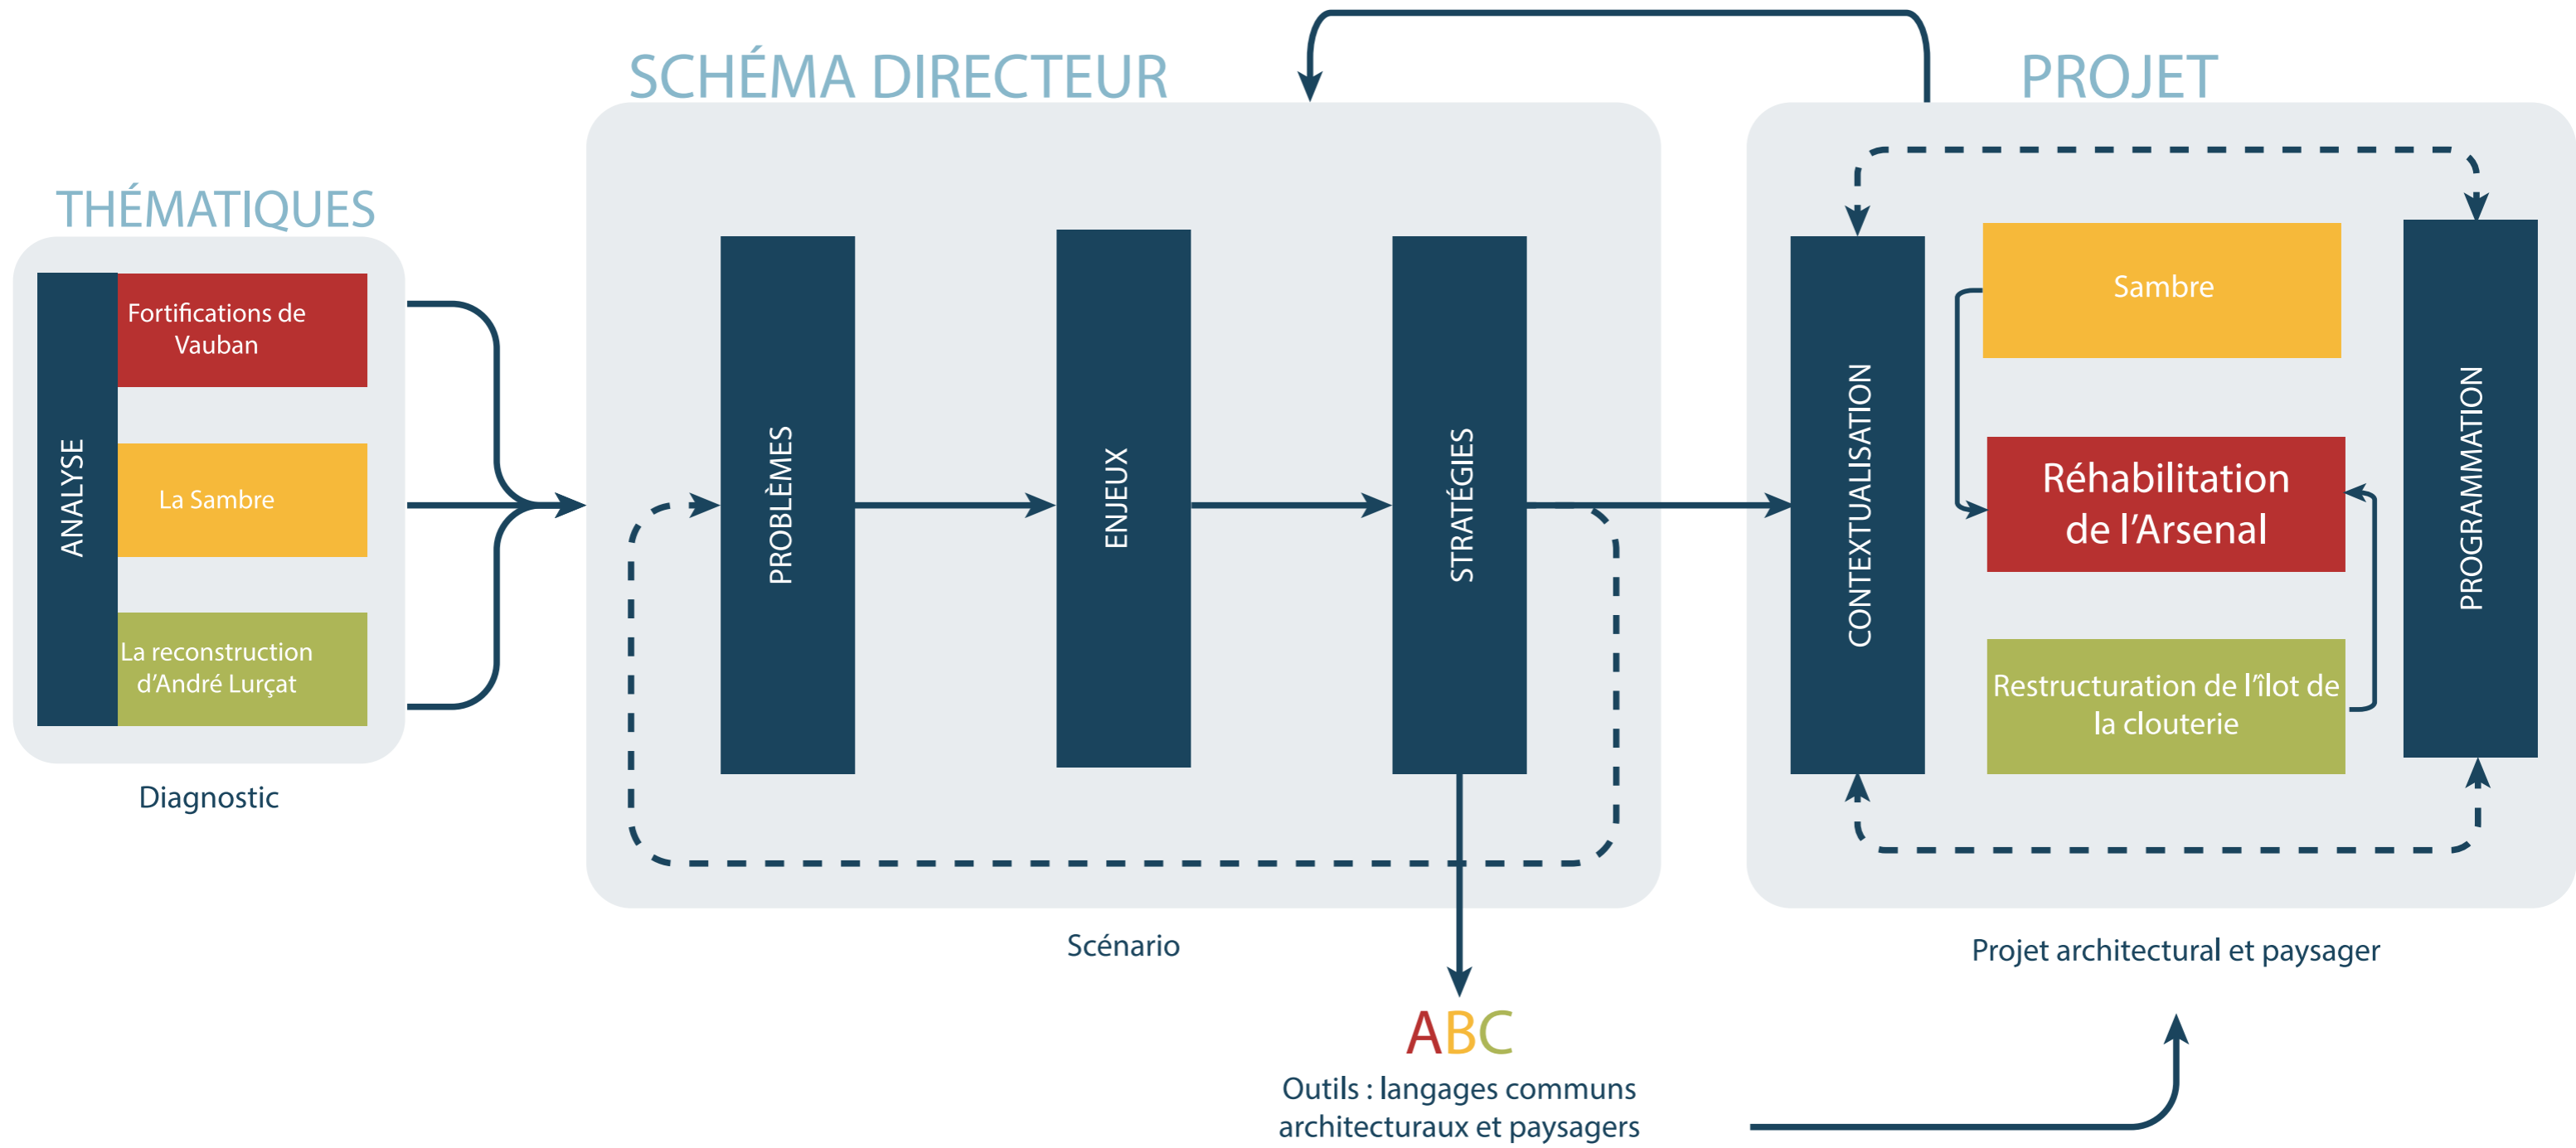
SCHÉMA DIRECTEUR

PROJET

THÉMATIQUES

ANALYSE

Fortifications de Vauban

La Sambre

La reconstruction d'André Lurçat

Diagnostic

PROBLÈMES

ENJEUX

STRATÉGIES

Scénario

CONTEXTUALISATION

Sambre

Réhabilitation de l'Arsenal

Restructuration de l'îlot de la clouterie

PROGRAMMATION

Projet architectural et paysager

ABC

Outils : langages communs architecturaux et paysagers